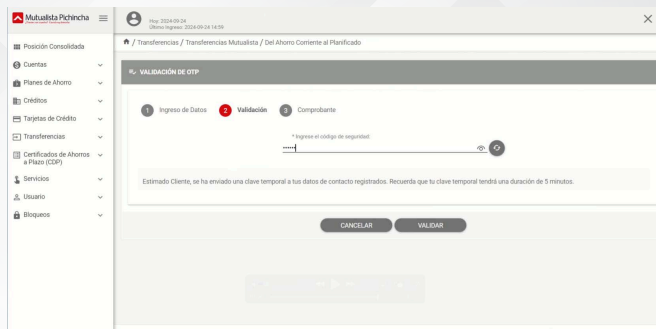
Mutualista Pichincha

Hoy: 2024-09-24
Último ingreso: 2024-09-24 14:59

Posición Consolidada
Cuentas
Planes de Ahorro
Créditos
Tarjetas de Crédito
Transferencias
Certificados de Ahorros a Plazo (CDP)
Servicios
Usuario
Bloqueos

/ Transferencias / Transferencias Mutualista / Del Ahorro Corriente al Planificado

VALIDACIÓN DE OTP

1 Ingreso de Datos 2 Validación 3 Comprobante

* Ingrese el código de seguridad
••••••

Estimado Cliente, se ha enviado una clave temporal a tus datos de contacto registrados. Recuerda que tu clave temporal tendrá una duración de 5 minutos.

CANCELAR VALIDAR